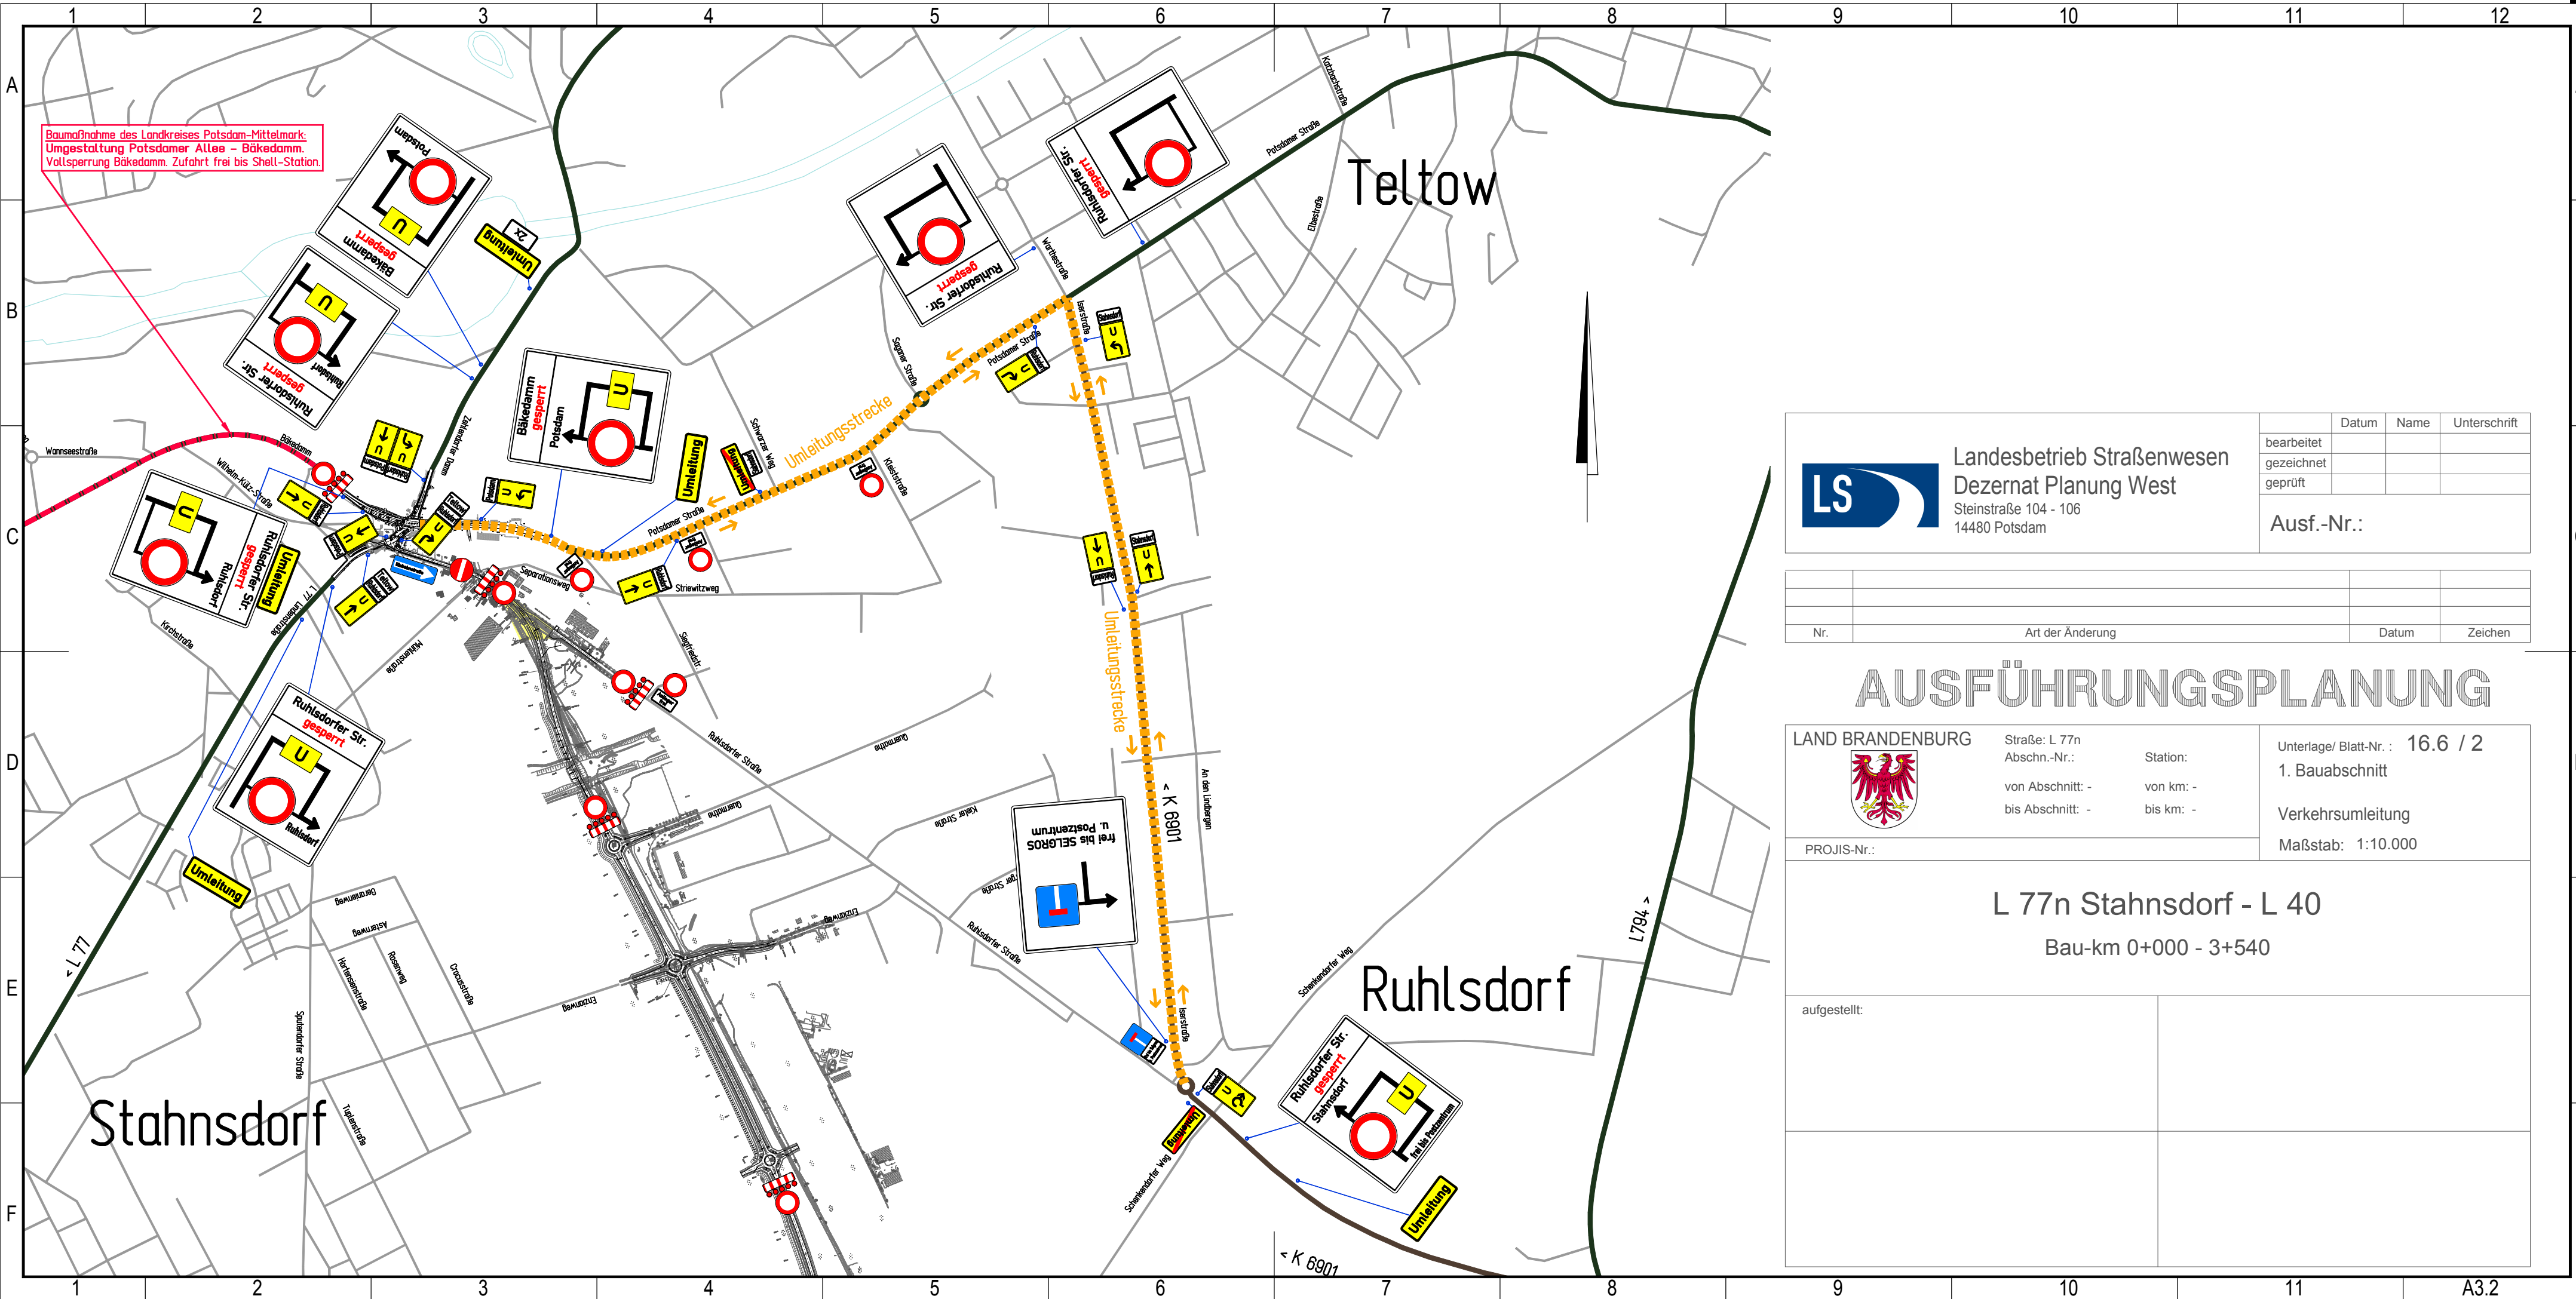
1 2 3 4 5 6 7 8 9 10 11 12

A B C D E F

Baumaßnahme des Landkreises Potsdam-Mittelmark:
Umgestaltung Potsdamer Allee - Bäkedamm.
Vollsperrung Bäkedamm. Zufahrt frei bis Shell-Station.

Potsdam
U
Bäkedamm gesperrt

Umleitung
Zz

U
Ruhlsdorfer Str. gesperrt
Ruhlsdorf

Ruhlsdorfer Str. gesperrt

Ruhlsdorfer Str. gesperrt

Teltow

Bäkedamm gesperrt
Potsdam
U

Umleitung

Umleitungsstrecke

Umleitungsstrecke

U
Ruhlsdorfer Str. gesperrt
Stahnsdorf
Umleitung

Ruhlsdorfer Str. gesperrt
U
Ruhlsdorf

Umleitung

frei bis SELGROS u. Postzentrum

K 6901

L 77

L 794

K 6901

Ruhlsdorf

Stahnsdorf

Ruhlsdorfer Str. gesperrt
Stahnsdorf
U
frei bis Postzentrum

Umleitung

Wannseestraße
Bäkedamm
Wilhelm-Külz-Straße
Potsdamer Straße
Potsdamer Straße
Potsdamer Straße
Striewitzweg
Separationsweg
Kirchstraße
Ruhlsdorfer Straße
Ruhlsdorfer Straße
Schenkendorfer Weg
Schenkendorfer Weg
An den Landbergen
Iserstraße
Kieler Straße
Quermathe
Elbestraße
Saganer Straße
Warthestraße
Schwarzer Weg
Sigmundstraße
Kleiststraße
Zehlendorfer Damm
Lindenstraße
Mühlenstraße
Heinrich-Zille-Straße
Asternweg
Rosenweg
Clarastraße
Hertzstraße
Spudendorfer Straße
Enzianweg
Tulpenstraße

LS
Landesbetrieb Straßenwesen
Dezernat Planung West
Steinstraße 104 - 106
14480 Potsdam

| | Datum | Name | Unterschrift |
|---|---|---|---|
| bearbeitet | | | |
| gezeichnet | | | |
| geprüft | | | |

Ausf.-Nr.:

| Nr. | Art der Änderung | Datum | Zeichen |
|---|---|---|---|

AUSFÜHRUNGSPLANUNG

LAND BRANDENBURG
Straße: L 77n
Abschn.-Nr.:
Station:
von Abschnitt: -
von km: -
bis Abschnitt: -
bis km: -
PROJIS-Nr.:

Unterlage/ Blatt-Nr. : 16.6 / 2
1. Bauabschnitt
Verkehrsumleitung
Maßstab: 1:10.000

L 77n Stahnsdorf - L 40
Bau-km 0+000 - 3+540

aufgestellt:

A3.2